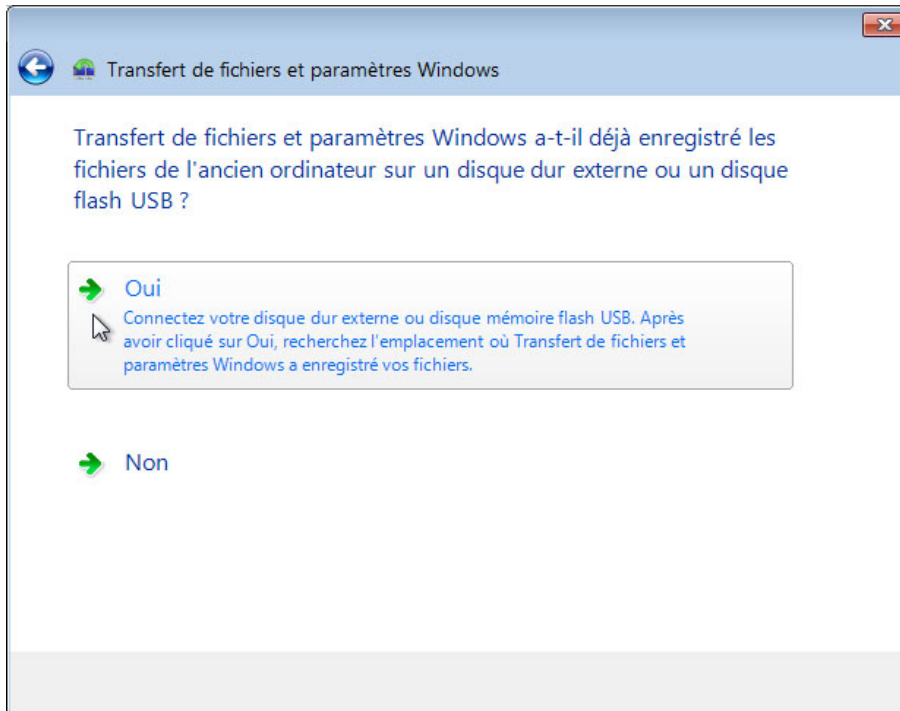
Transfert de fichiers et paramètres Windows

Transfert de fichiers et paramètres Windows a-t-il déjà enregistré les fichiers de l'ancien ordinateur sur un disque dur externe ou un disque flash USB ?

Oui

Connectez votre disque dur externe ou disque mémoire flash USB. Après avoir cliqué sur Oui, recherchez l'emplacement où Transfert de fichiers et paramètres Windows a enregistré vos fichiers.

Non